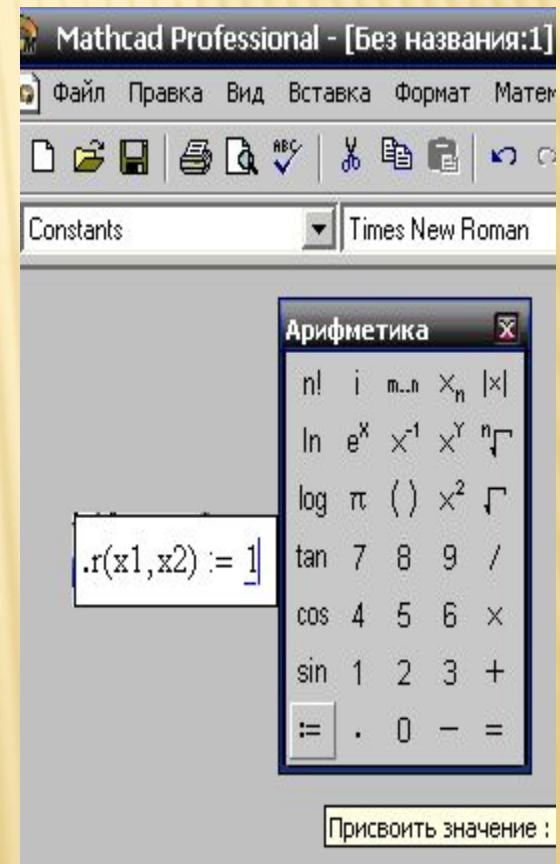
Mathcad Professional - [Без названия:1]

Файл Правка Вид Вставка Формат Матем

Constants

Times New Roman

Арифметика

| n! | i | m..n | $x_n$ | $|x|$ |
|---|---|---|---|---|
| ln | $e^x$ | $x^{-1}$ | $x^y$ | $\sqrt[n]{}$ |
| log | π | ( ) | $x^2$ | $\sqrt{}$ |
| tan | 7 | 8 | 9 | / |
| cos | 4 | 5 | 6 | × |
| sin | 1 | 2 | 3 | + |
| := | . | 0 | − | = |

.r(x1,x2) := 1

Присвоить значение :